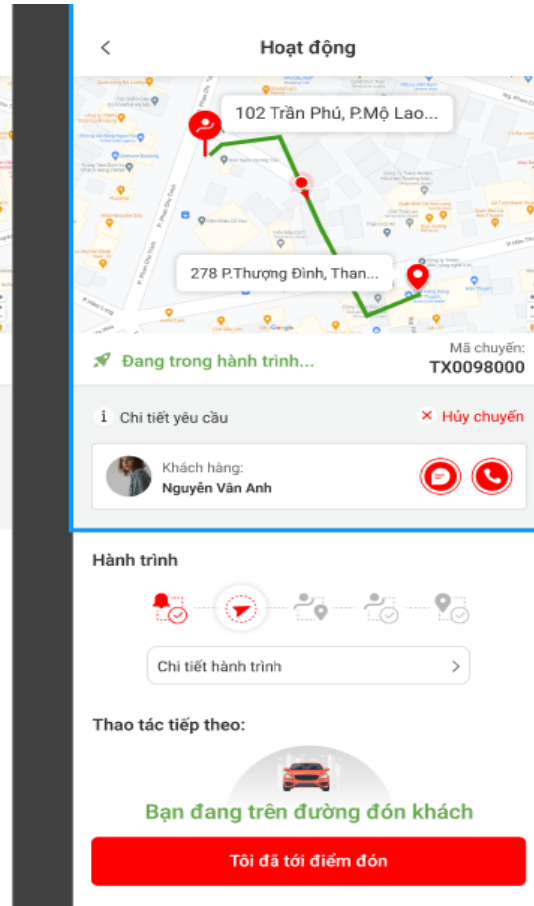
Hoạt động

102 Trần Phú, P.Mộ Lao...

278 P.Thượng Đình, Than...

Đang trong hành trình...

Mã chuyến:
TX0098000

Chi tiết yêu cầu

Hủy chuyến

Khách hàng:
Nguyễn Vân Anh

Hành trình

Chi tiết hành trình

Thao tác tiếp theo:

Bạn đang trên đường đón khách

Tôi đã tới điểm đón